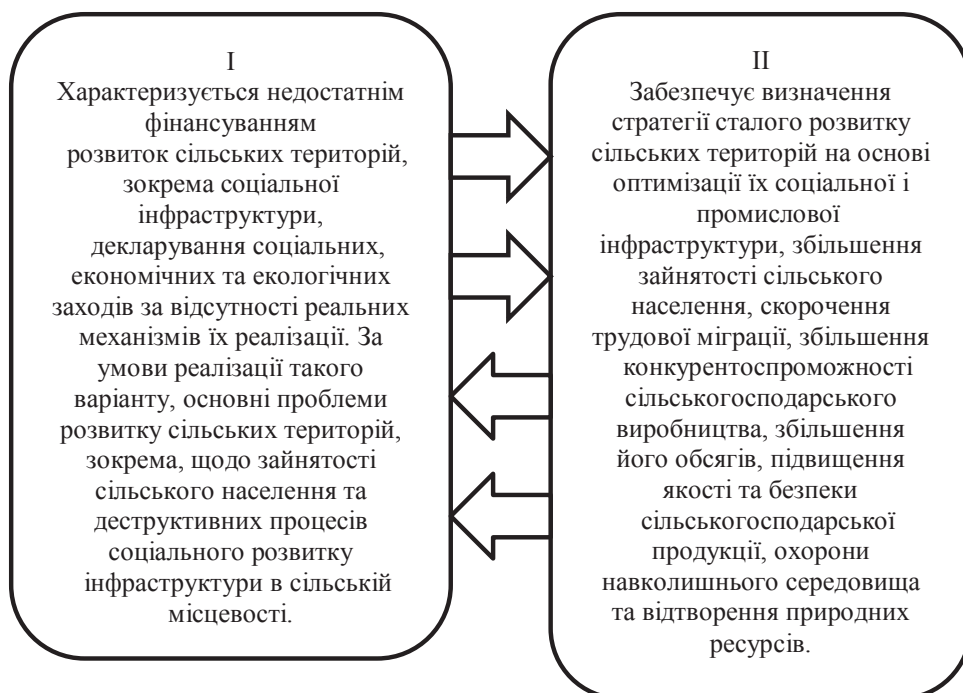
I
Характеризується недостатнім фінансуванням розвиток сільських територій, зокрема соціальної інфраструктури, декларування соціальних, економічних та екологічних заходів за відсутності реальних механізмів їх реалізації. За умови реалізації такого варіанту, основні проблеми розвитку сільських територій, зокрема, щодо зайнятості сільського населення та деструктивних процесів соціального розвитку інфраструктури в сільській місцевості.

II
Забезпечує визначення стратегії сталого розвитку сільських територій на основі оптимізації їх соціальної і промислової інфраструктури, збільшення зайнятості сільського населення, скорочення трудової міграції, збільшення конкурентоспроможності сільськогосподарського виробництва, збільшення його обсягів, підвищення якості та безпеки сільськогосподарської продукції, охорони навколишнього середовища та відтворення природних ресурсів.